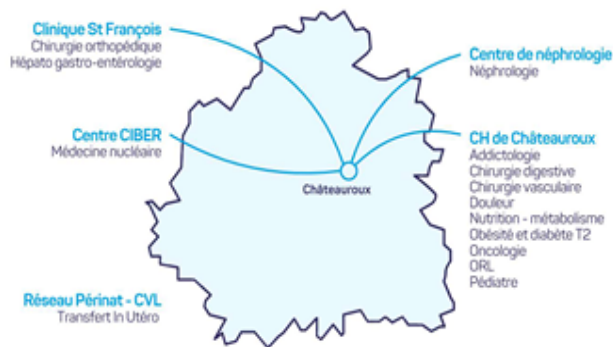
Clinique St François
Chirurgie orthopédique
Hépato gastro-entérologie

Centre CIBER
Médecine nucléaire

Réseau Périnat - CVL
Transfert In Utéro

Centre de néphrologie
Néphrologie

CH de Châteauroux
Addictologie
Chirurgie digestive
Chirurgie vasculaire
Douleur
Nutrition - métabolisme
Obésité et diabète T2
Oncologie
ORL
Pédiatre

Châteauroux